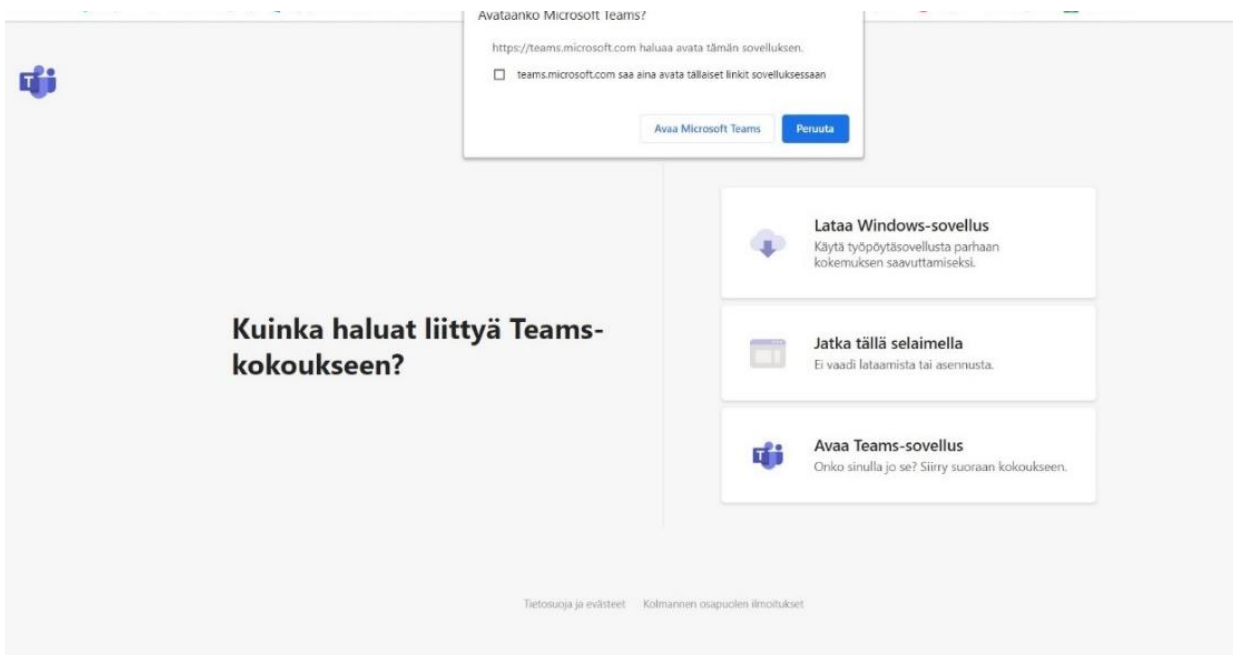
Avataanko Microsoft Teams?

https://teams.microsoft.com haluaa avata tämän sovelluksen.

teams.microsoft.com saa aina avata tällaiset linkit sovelluksessaan

Avaa Microsoft Teams

Peruuta

Kuinka haluat liittyä Teams-kokoukseen?

Lataa Windows-sovellus
Käytä työpöytäsovellusta parhaan kokemuksen saavuttamiseksi.

Jatka tällä selaimella
Ei vaadi lataamista tai asennusta.

Avaa Teams-sovellus
Onko sinulla jo se? Siirry suoraan kokoukseen.

Tietosuoja ja evästeet    Kolmannen osapuolen ilmoitukset